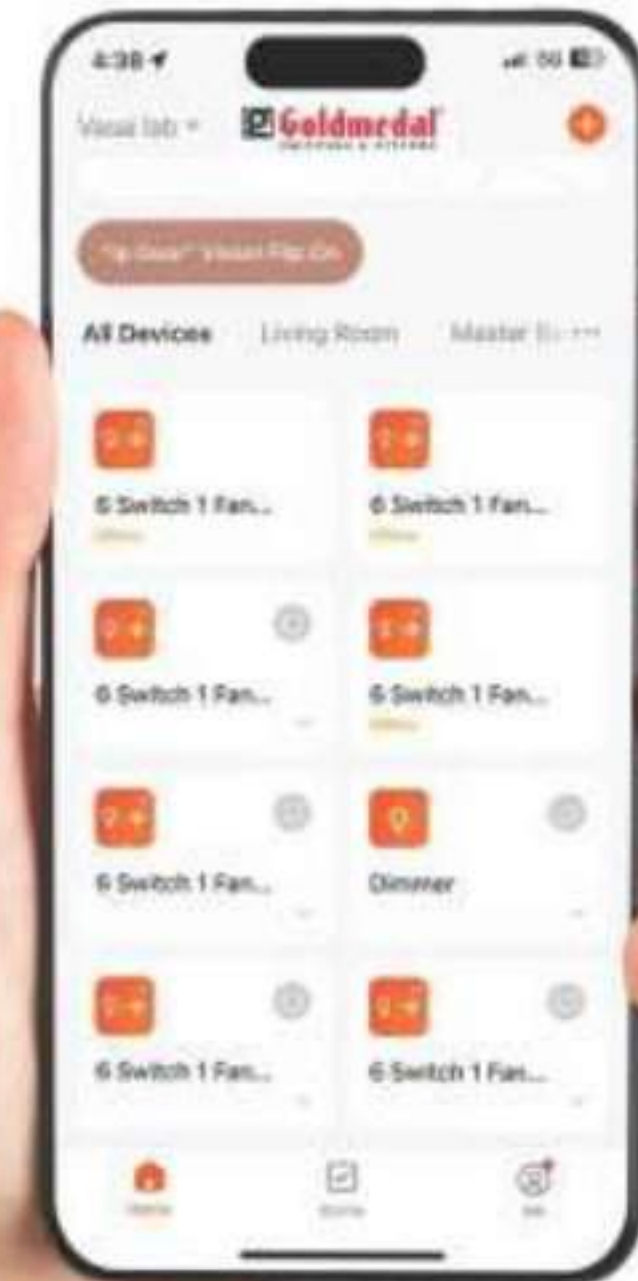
4:38

Visual lab

Goldmedal

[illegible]

All Devices Living Room Master B...

6 Switch 1 Fan...

Offline

6 Switch 1 Fan...

Offline

6 Switch 1 Fan...

6 Switch 1 Fan...

Offline

6 Switch 1 Fan...

Dimmer

6 Switch 1 Fan...

6 Switch 1 Fan...

Home

Scene

Me